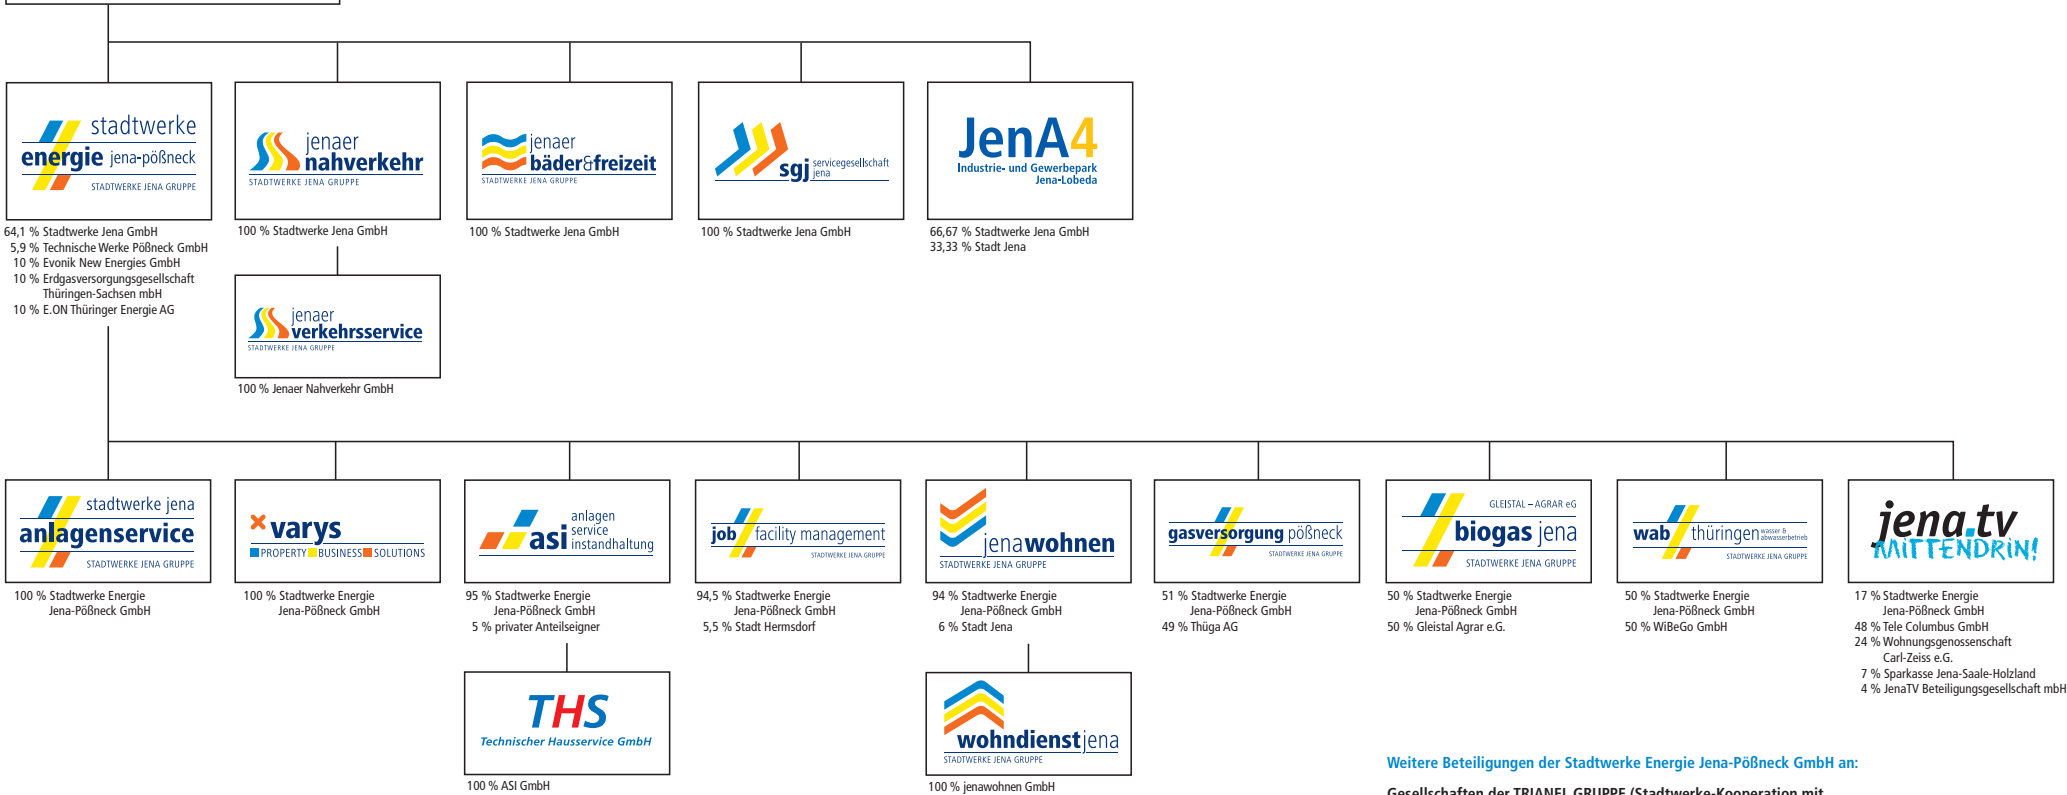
stadtwerke energie jena-pößneck STADTWERKE JENA GRUPPE

64,1 % Stadtwerke Jena GmbH
5,9 % Technische Werke Pößneck GmbH
10 % Evonik New Energies GmbH
10 % Erdgasversorgungsgesellschaft Thüringen-Sachsen mbH
10 % E.ON Thüringer Energie AG

jenaer nahverkehr STADTWERKE JENA GRUPPE

100 % Stadtwerke Jena GmbH

jenaer verkehrsservice STADTWERKE JENA GRUPPE

100 % Jenaer Nahverkehr GmbH

jenaer bäder&freizeit STADTWERKE JENA GRUPPE

100 % Stadtwerke Jena GmbH

sgj servicegesellschaft jena

100 % Stadtwerke Jena GmbH

JenA4 Industrie- und Gewerbepark Jena-Lobeda

66,67 % Stadtwerke Jena GmbH
33,33 % Stadt Jena

stadtwerke jena anlagenservice STADTWERKE JENA GRUPPE

100 % Stadtwerke Energie Jena-Pößneck GmbH

varys PROPERTY BUSINESS SOLUTIONS

100 % Stadtwerke Energie Jena-Pößneck GmbH

asi anlagen service instandhaltung

95 % Stadtwerke Energie Jena-Pößneck GmbH
5 % privater Anteilseigner

THS Technischer Hausservice GmbH

100 % ASI GmbH

job facility management STADTWERKE JENA GRUPPE

94,5 % Stadtwerke Energie Jena-Pößneck GmbH
5,5 % Stadt Hermsdorf

jenawohnen STADTWERKE JENA GRUPPE

94 % Stadtwerke Energie Jena-Pößneck GmbH
6 % Stadt Jena

wohndienstjena STADTWERKE JENA GRUPPE

100 % jenawohnen GmbH

gasversorgung pößneck STADTWERKE JENA GRUPPE

51 % Stadtwerke Energie Jena-Pößneck GmbH
49 % Thüga AG

GLEISTAL – AGRAR eG biogas jena STADTWERKE JENA GRUPPE

50 % Stadtwerke Energie Jena-Pößneck GmbH
50 % Gleistal Agrar e.G.

wab thüringen wasser & abwasserbetrieb STADTWERKE JENA GRUPPE

50 % Stadtwerke Energie Jena-Pößneck GmbH
50 % WiBeGo GmbH

jena.tv MITTENDRIN!

17 % Stadtwerke Energie Jena-Pößneck GmbH
48 % Tele Columbus GmbH
24 % Wohnungsgenossenschaft Carl-Zeiss e.G.
7 % Sparkasse Jena-Saale-Holzland
4 % JenaTV Beteiligungsgesellschaft mbH

Weitere Beteiligungen der Stadtwerke Energie Jena-Pößneck GmbH an:

Gesellschaften der TRIANEL GRUPPE (Stadtwerke-Kooperation mit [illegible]